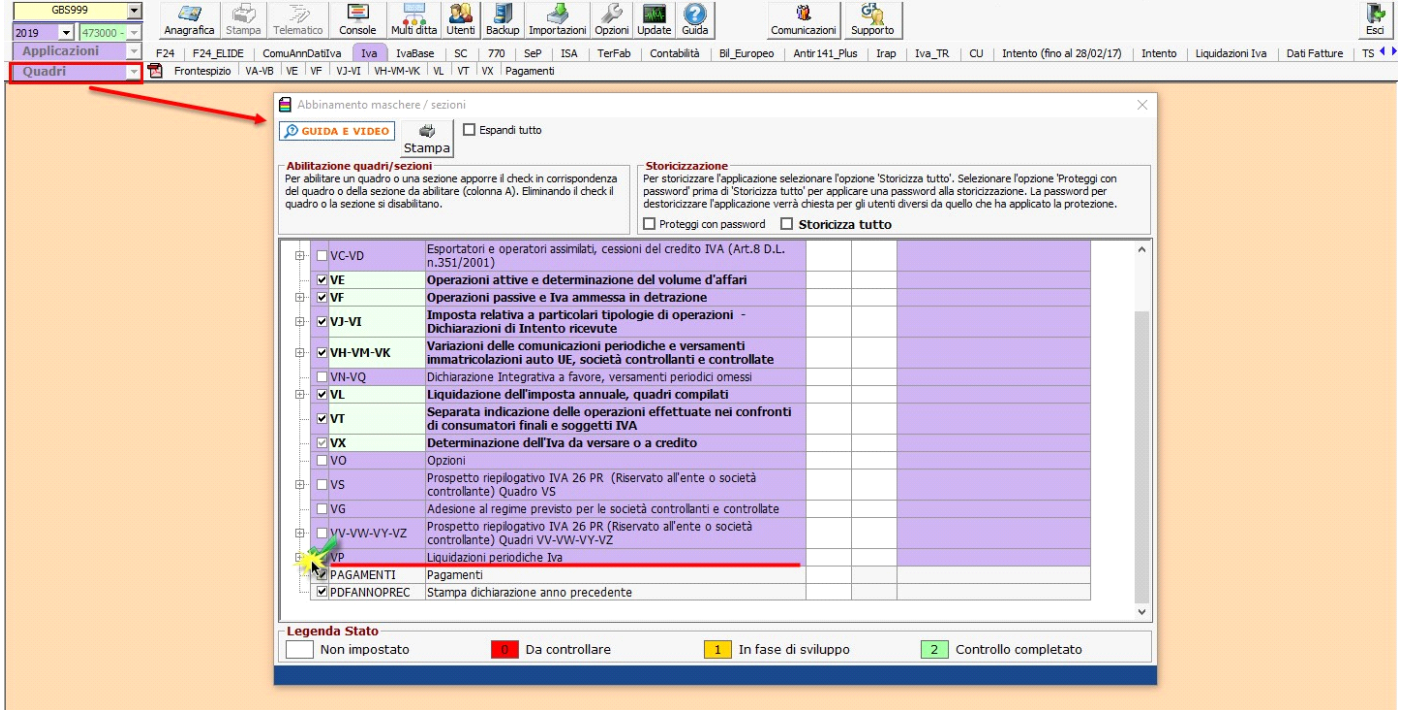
GBS999
2019 473000 -
Applicazioni
Quadri

Anagrafica Stampa Telematico Console Multi ditta Utenti Backup Importazioni Opzioni Update Guida Comunicazioni Supporto Esci

F24 | F24_ELIDE | ComuAnnDatiIva | Iva | IvaBase | SC | 770 | SeP | ISA | TerFab | Contabilità | Bil_Europeo | Antir141_Plus | Irap | Iva_TR | CU | Intento (fino al 28/02/17) | Intento | Liquidazioni Iva | Dati Fatture | TS

Frontespizio | VA-VB | VE | VF | VJ-VI | VH-VM-VK | VL | VT | VX | Pagamenti

Abbinamento maschere / sezioni

GUIDA E VIDEO
Stampa
Espandi tutto

Abilitazione quadri/sezioni
Per abilitare un quadro o una sezione apporre il check in corrispondenza del quadro o della sezione da abilitare (colonna A). Eliminando il check il quadro o la sezione si disabilitano.

Storicizzazione
Per storicizzare l'applicazione selezionare l'opzione 'Storicizza tutto'. Selezionare l'opzione 'Proteggi con password' prima di 'Storicizza tutto' per applicare una password alla storicizzazione. La password per destoricizzare l'applicazione verrà chiesta per gli utenti diversi da quello che ha applicato la protezione.
Proteggi con password
Storicizza tutto

| | |
|---|---|
| VC-VD | Esportatori e operatori assimilati, cessioni del credito IVA (Art.8 D.L. n.351/2001) |
| VE | Operazioni attive e determinazione del volume d'affari |
| VF | Operazioni passive e Iva ammessa in detrazione |
| VJ-VI | Imposta relativa a particolari tipologie di operazioni - Dichiarazioni di Intento ricevute |
| VH-VM-VK | Variazioni delle comunicazioni periodiche e versamenti immatricolazioni auto UE, società controllanti e controllate |
| VN-VQ | Dichiarazione Integrativa a favore, versamenti periodici omessi |
| VL | Liquidazione dell'imposta annuale, quadri compilati |
| VT | Separata indicazione delle operazioni effettuate nei confronti di consumatori finali e soggetti IVA |
| VX | Determinazione dell'Iva da versare o a credito |
| VO | Opzioni |
| VS | Prospetto riepilogativo IVA 26 PR (Riservato all'ente o società controllante) Quadro VS |
| VG | Adesione al regime previsto per le società controllanti e controllate |
| VV-VW-VY-VZ | Prospetto riepilogativo IVA 26 PR (Riservato all'ente o società controllante) Quadri VV-VW-VY-VZ |
| VP | Liquidazioni periodiche Iva |
| PAGAMENTI | Pagamenti |
| PDFANNOPREC | Stampa dichiarazione anno precedente |

Legenda Stato
Non impostato
0 Da controllare
1 In fase di sviluppo
2 Controllo completato